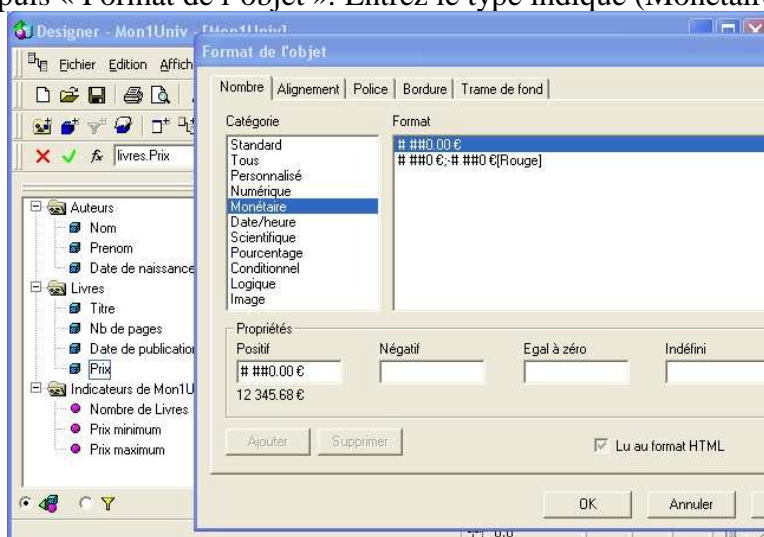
puis « Format de l'objet ». Entrez le type indiqué (Monétaire

Designer - Mon1Univ - [Mon1Univ]

Fichier Edition Affich

livres.Prix

Auteurs
Nom
Prenom
Date de naissance
Livres
Titre
Nb de pages
Date de publicatio
Prix
Indicateurs de Mon1U
Nombre de Livres
Prix minimum
Prix maximum

Format de l'objet

Nombre | Alignement | Police | Bordure | Trame de fond

Catégorie
Standard
Tous
Personnalisé
Numérique
Monétaire
Date/heure
Scientifique
Pourcentage
Conditionnel
Logique
Image

Format
# ##0.00 €
# ##0 €;-# ##0 €[Rouge]

Propriétés
Positif
# ##0.00 €
12 345.68 €
Négatif
Egal à zéro
Indéfini

Ajouter
Supprimer
Lu au format HTML

OK
Annuler